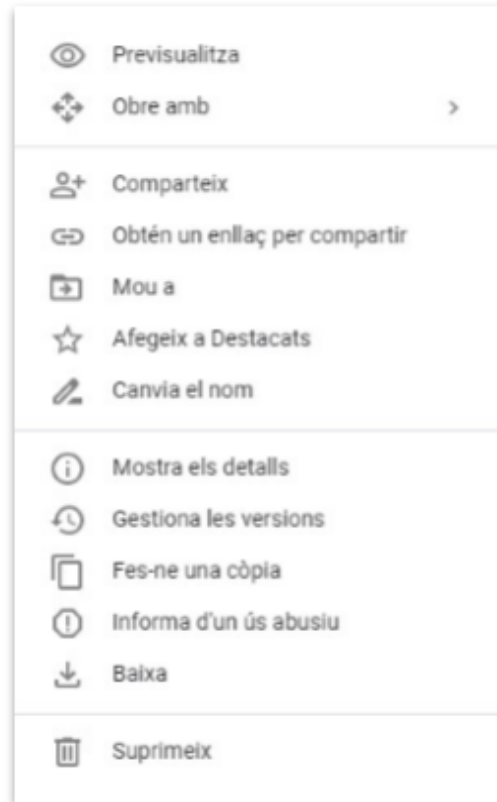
Previsualitza
Obre amb >

Comparteix
Obtén un enllaç per compartir
Mou a
Afegeix a Destacats
Canvia el nom

Mostra els detalls
Gestiona les versions
Fes-ne una còpia
Informa d'un ús abusiu
Baixa

Suprimeix